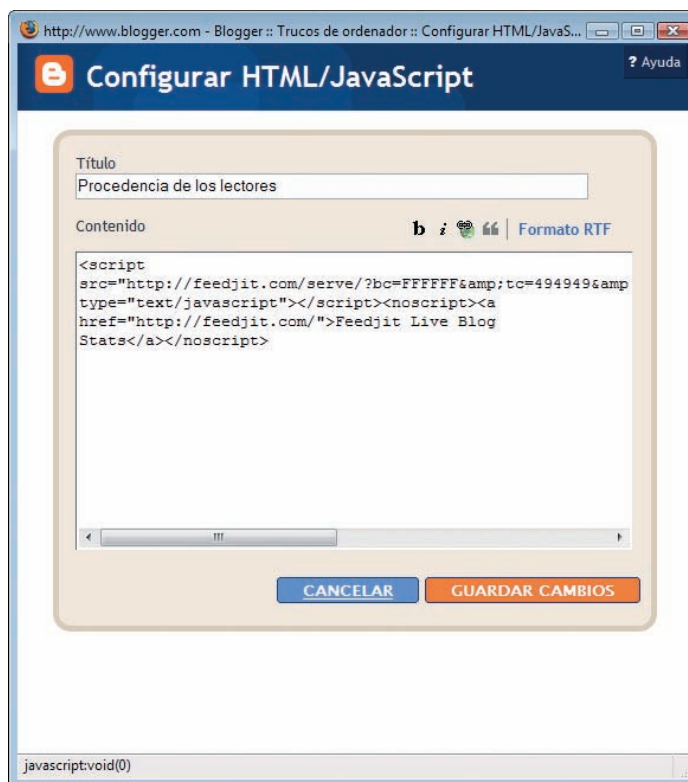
http://www.blogger.com - Blogger :: Trucos de ordenador :: Configurar HTML/JavaS...

Configurar HTML/JavaScript

? Ayuda

Título

Procedencia de los lectores

Contenido

b i 66 | Formato RTF

<script src="http://feedjit.com/serve/?bc=FFFFFF&amp;tc=494949&amp type="text/javascript"></script><noscript><a href="http://feedjit.com/">Feedjit Live Blog Stats</a></noscript>

CANCELAR

GUARDAR CAMBIOS

javascript:void(0)